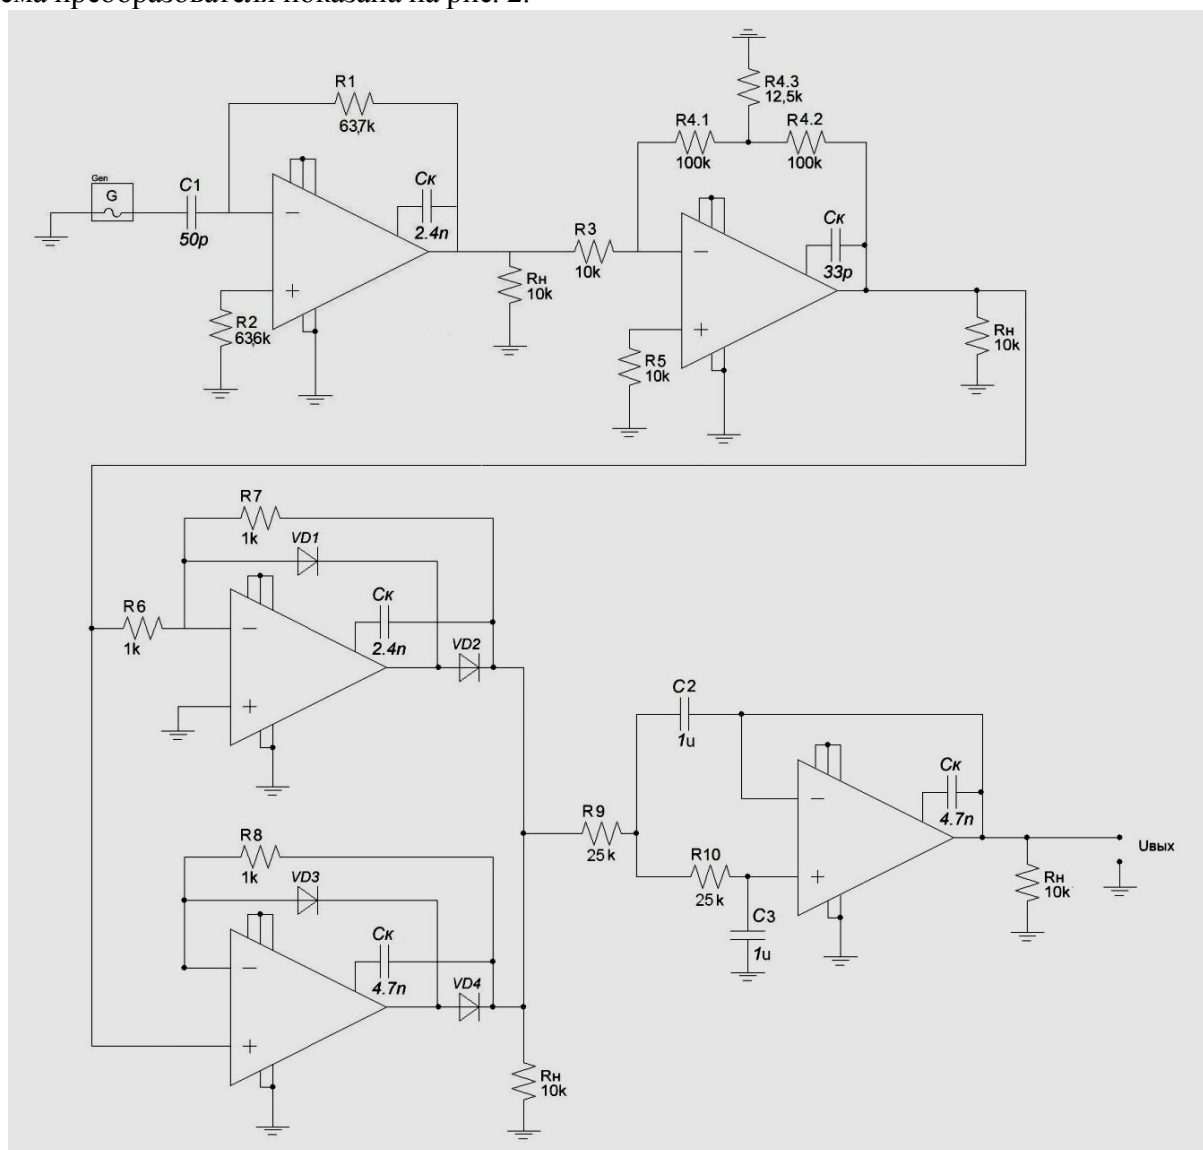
ема преобразователя показана на рис. 2.

R1
637k
Gen
G
C1
50p
Cк
2.4n
R2
636k
Rн
10k
R4.3
12,5k
R4.1
100k
R4.2
100k
R3
10k
Cк
33p
R5
10k
Rн
10k
R7
1k
VD1
R6
1k
Cк
2.4n
VD2
C2
1u
Cк
4.7n
R9
25k
R10
25k
C3
1u
Uвых
Rн
10k
R8
1k
VD3
Cк
4.7n
VD4
Rн
10k